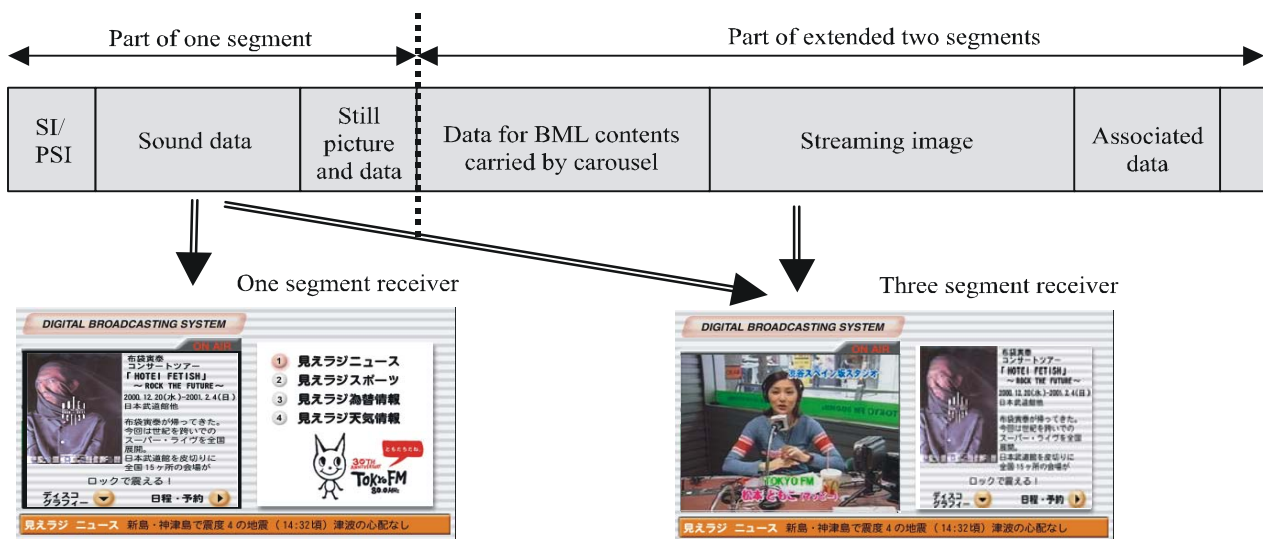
Part of one segment

Part of extended two segments

| SI/ PSI | Sound data | Still picture and data | Data for BML contents carried by carousel | Streaming image | Associated data | |
|---|---|---|---|---|---|---|

One segment receiver

Three segment receiver

DIGITAL BROADCASTING SYSTEM

ON AIR

布袋寅泰
コンサートツアー
「HOTEI FETISH」
～ROCK THE FUTURE～
2000.12.20(水)~2001.2.4(日)
日本武道館他

布袋寅泰が帰ってきた。今回は世紀を跨いでのスーパー・ライヴを全国展開。日本武道館を皮切りに全国15ヶ所の会場が

ロックで震える！

ディスコグラフィー

日程・予約

1 見えラジニュース
2 見えラジスポーツ
3 見えラジ為替情報
4 見えラジ天気情報

30TH ANNIVERSARY

TOKYO FM 80.0MHz

見えラジ ニュース 新島・神津島で震度4の地震（14:32頃）津波の心配なし

DIGITAL BROADCASTING SYSTEM

ON AIR

渋谷スペイン坂スタジオ

TOKYO FM

松本ともこ

布袋寅泰
コンサートツアー
「HOTEI FETISH」
～ROCK THE FUTURE～
2000.12.20(水)~2001.2.4(日)
日本武道館他

布袋寅泰が帰ってきた。今回は世紀を跨いでのスーパー・ライヴを全国展開。日本武道館を皮切りに全国15ヶ所の会場が

ロックで震える！

ディスコグラフィー

日程・予約

見えラジ ニュース 新島・神津島で震度4の地震（14:32頃）津波の心配なし